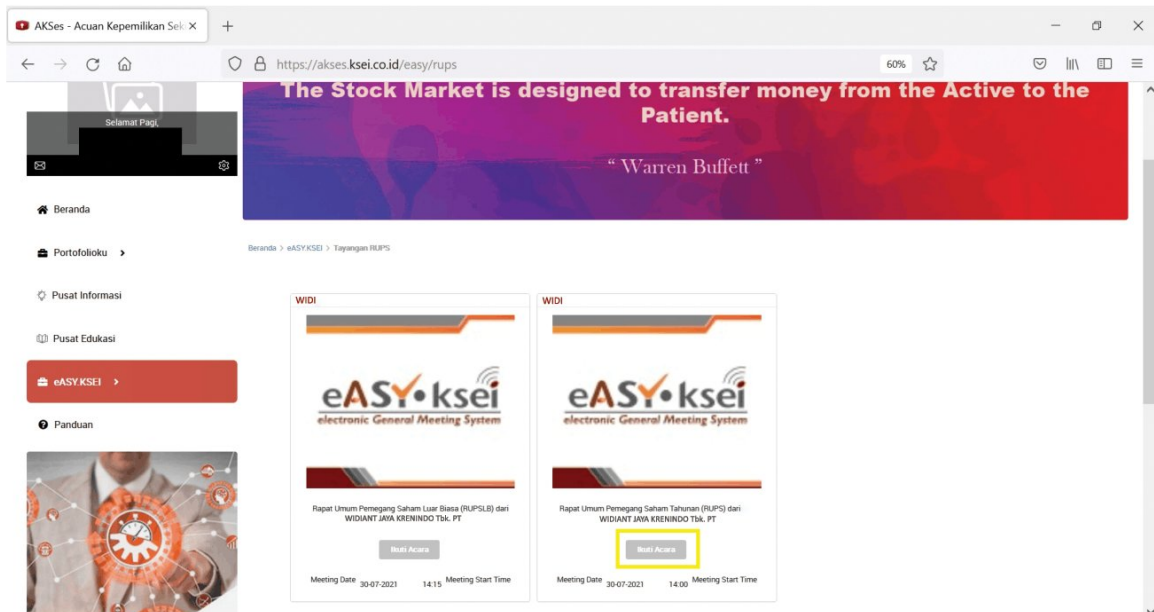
AKSes - Acuan Kepemilikan Sek ×
+
https://akses.ksei.co.id/easy/rups
60%

Selamat Pagi,

The Stock Market is designed to transfer money from the Active to the Patient.

" Warren Buffett "

Beranda
Portofolioku >
Pusat Informasi
Pusat Edukasi
eASY.KSEI >
Panduan

Beranda > eASY.KSEI > Tayangan RUPS

WIDI

eASY•ksei
electronic General Meeting System

Rapat Umum Pemegang Saham Luar Biasa (RUPSLB) dari WIDIANT JAYA KRENINDO Tbk. PT

Ikuti Acara

Meeting Date 30-07-2021 14:15 Meeting Start Time

WIDI

eASY•ksei
electronic General Meeting System

Rapat Umum Pemegang Saham Tahunan (RUPS) dari WIDIANT JAYA KRENINDO Tbk. PT

Ikuti Acara

Meeting Date 30-07-2021 14:00 Meeting Start Time